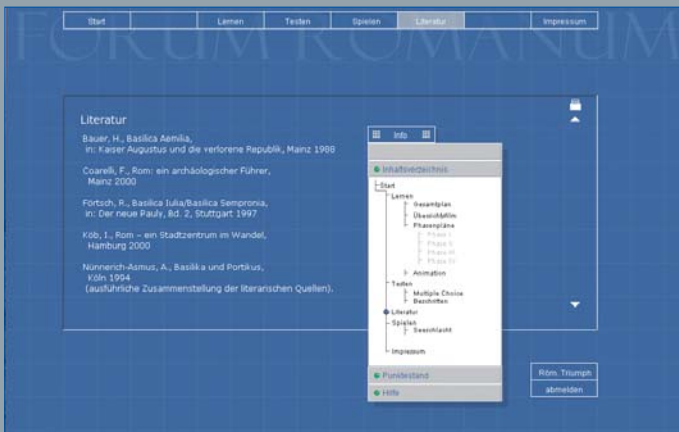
Start | Lernen | Testen | Spielen | Literatur | Impressum

FORUM ROMANUM

Literatur

Bauer, H., Basilica Aemilia, in: Kaiser Augustus und die verlorene Republik, Mainz 1988

Coarelli, F., Rom: ein archäologischer Führer, Mainz 2000

Förtsch, R., Basilica Iulia/Basilica Sempronia, in: Der neue Pauly, Bd. 2, Stuttgart 1997

Köb, I., Rom – ein Stadtzentrum im Wandel, Hamburg 2000

Nünnerich-Asmus, A., Basilika und Portikus, Köln 1994 (ausführliche Zusammenstellung der literarischen Quellen).

Info

Inhaltsverzeichnis

Start
Lernen
Gesamtplan
Übersichtsfilm
Phasenpläne
Phase I
Phase II
Phase III
Phase IV
Animation
Testen
Multiple Choice
Beschriften
Literatur
Spielen
Seeschlacht
Impressum

Punktestand

Hilfe

Röm. Triumph

abmelden